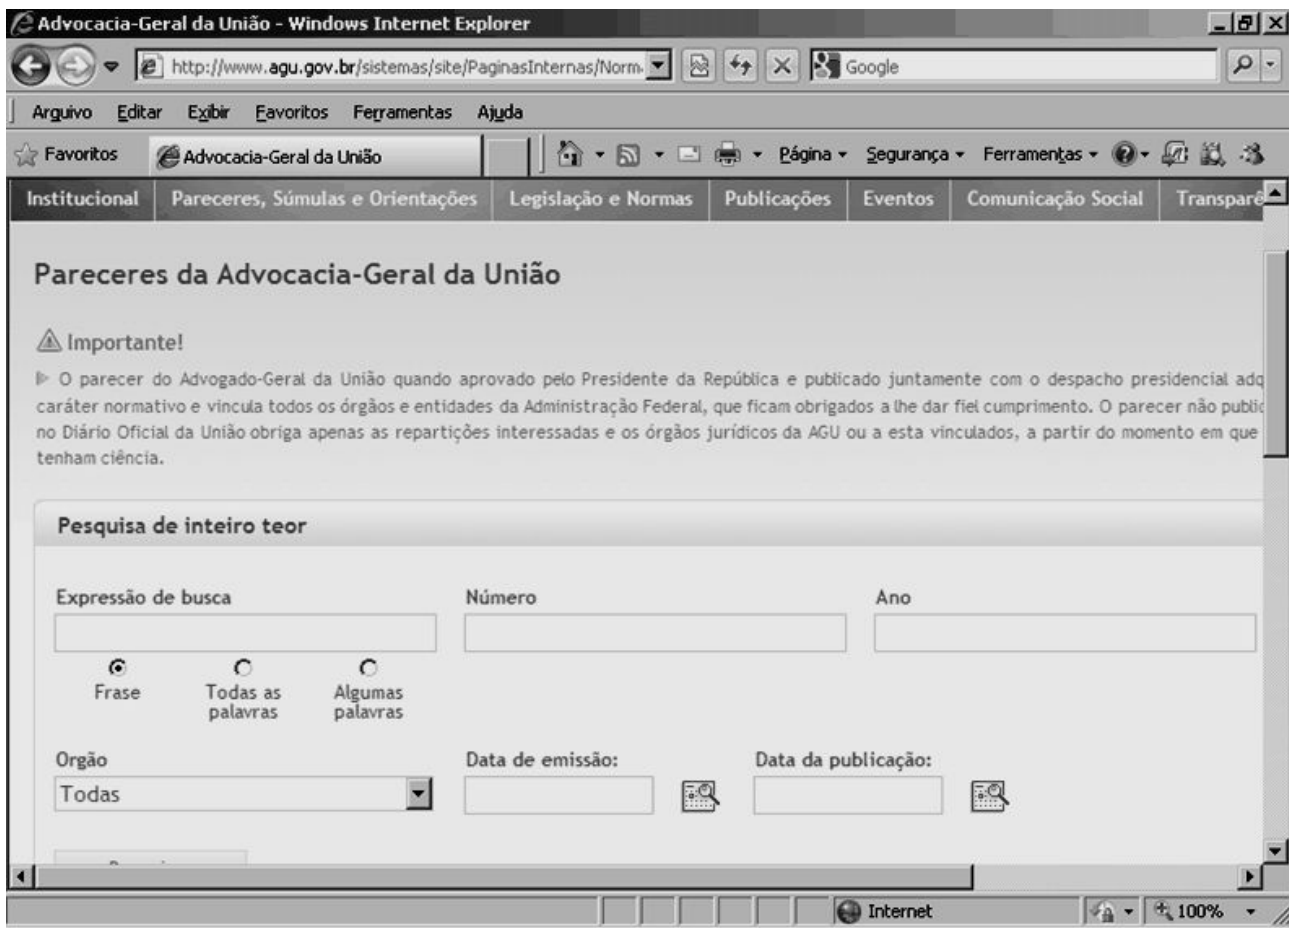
Advocacia-Geral da União - Windows Internet Explorer

http://www.agu.gov.br/sistemas/site/PaginasInternas/Norm

Google

Arquivo Editar Exibir Favoritos Ferramentas Ajuda

Favoritos Advocacia-Geral da União

Página Segurança Ferramentas

Institucional | Pareceres, Súmulas e Orientações | Legislação e Normas | Publicações | Eventos | Comunicação Social | Transparê

Pareceres da Advocacia-Geral da União

Importante!

O parecer do Advogado-Geral da União quando aprovado pelo Presidente da República e publicado juntamente com o despacho presidencial adq caráter normativo e vincula todos os órgãos e entidades da Administração Federal, que ficam obrigados a lhe dar fiel cumprimento. O parecer não public no Diário Oficial da União obriga apenas as repartições interessadas e os órgãos jurídicos da AGU ou a esta vinculados, a partir do momento em que tenham ciência.

Pesquisa de inteiro teor

Expressão de busca

Número

Ano

Frase

Todas as palavras

Algumas palavras

Orgão

Todas

Data de emissão:

Data da publicação:

Internet

100%